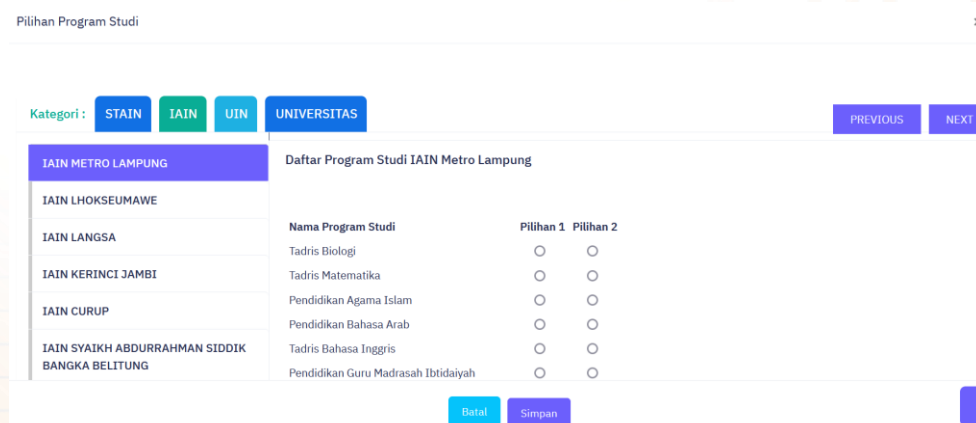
Pilihan Program Studi

Kategori : STAIN IAIN UIN UNIVERSITAS

PREVIOUS NEXT

IAIN METRO LAMPUNG
IAIN LHOKSEUMAWE
IAIN LANGSA
IAIN KERINCI JAMBI
IAIN CURUP
IAIN SYAIKH ABDURRAHMAN SIDDIK BANGKA BELITUNG

Daftar Program Studi IAIN Metro Lampung

| Nama Program Studi | Pilihan 1 | Pilihan 2 |
|---|---|---|
| Tadris Biologi | ○ | ○ |
| Tadris Matematika | ○ | ○ |
| Pendidikan Agama Islam | ○ | ○ |
| Pendidikan Bahasa Arab | ○ | ○ |
| Tadris Bahasa Inggris | ○ | ○ |
| Pendidikan Guru Madrasah Ibtidaiyah | ○ | ○ |

Batal Simpan